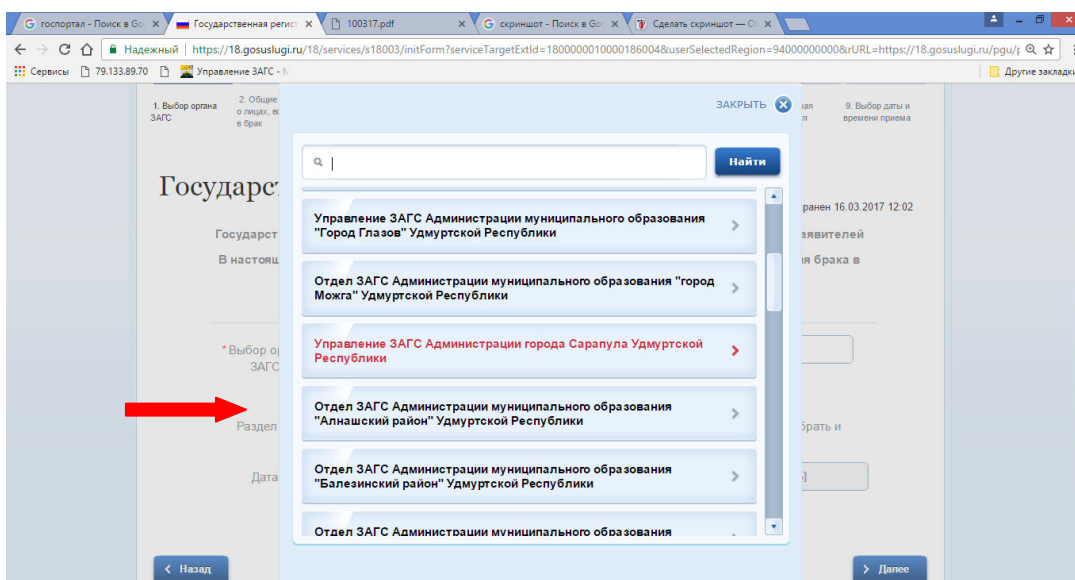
G госпортал - Поиск в Go ×
Государственная регист ×
100317.pdf ×
G скриншот - Поиск в Go ×
Сделать скриншот — С ×

Надежный | https://18.gosuslugi.ru/18/services/s18003/initForm?serviceTargetExtId=1800000010000186004&userSelectedRegion=94000000000&rURL=https://18.gosuslugi.ru/pgu/

Сервисы 79.133.89.70 Управление ЗАГС - Другие закладки

1. Выбор органа ЗАГС
2. Общие о лицах, в брак
9. Выбор даты и времени приема

Государст
ранен 16.03.2017 12:02
Государст
явителей
В настоящ
я брака в

* Выбор ор ЗАГС
Раздел
брать и
Дата

ЗАКРЫТЬ

Найти

Управление ЗАГС Администрации муниципального образования "Город Глазов" Удмуртской Республики

Отдел ЗАГС Администрации муниципального образования "город Можга" Удмуртской Республики

Управление ЗАГС Администрации города Сарапула Удмуртской Республики

Отдел ЗАГС Администрации муниципального образования "Алнашский район" Удмуртской Республики

Отдел ЗАГС Администрации муниципального образования "Балезинский район" Удмуртской Республики

Отдел ЗАГС Администрации муниципального образования

‹ Назад
› Далее